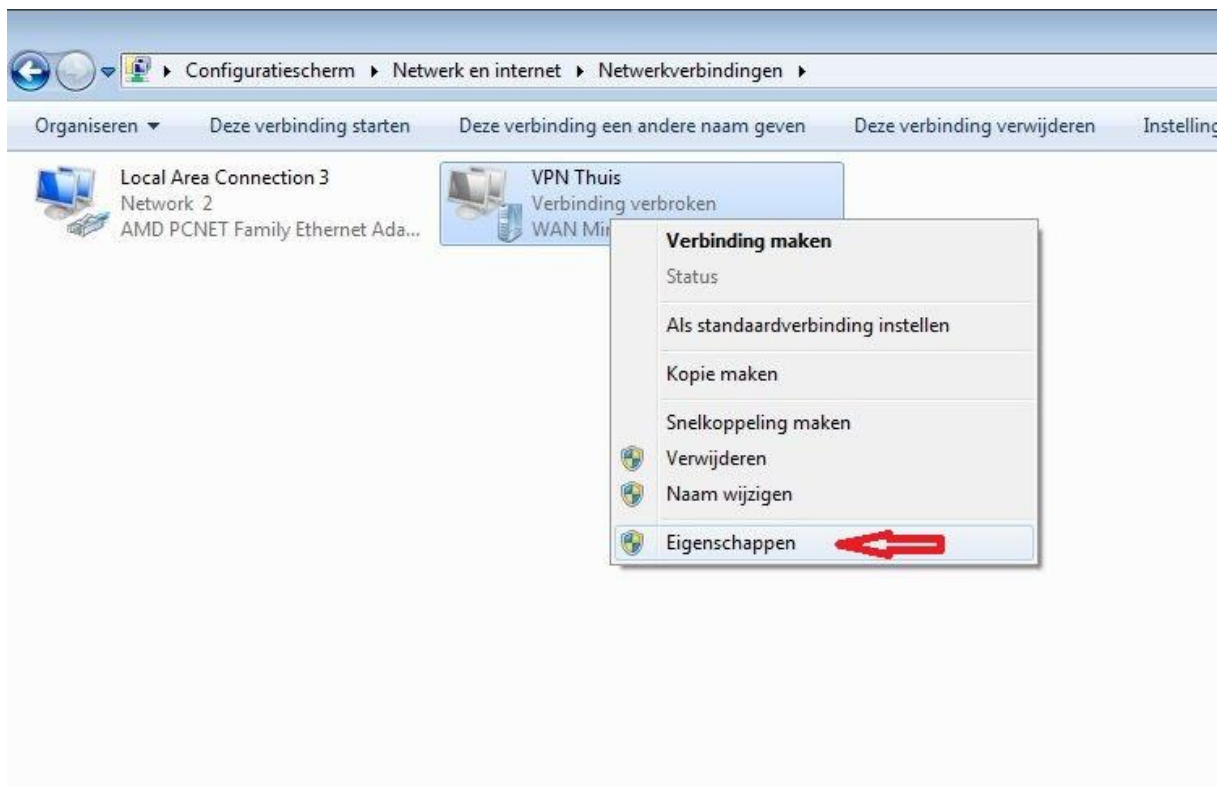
▸ Configuratiescherm ▸ Netwerk en internet ▸ Netwerkverbindingen ▸

Organiseren ▾ Deze verbinding starten Deze verbinding een andere naam geven Deze verbinding verwijderen Instelling

Local Area Connection 3
Network 2
AMD PCNET Family Ethernet Ada...

VPN Thuis
Verbinding verbroken
WAN Mi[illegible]

Verbinding maken
Status
Als standaardverbinding instellen
Kopie maken
Snelkoppeling maken
Verwijderen
Naam wijzigen
Eigenschappen